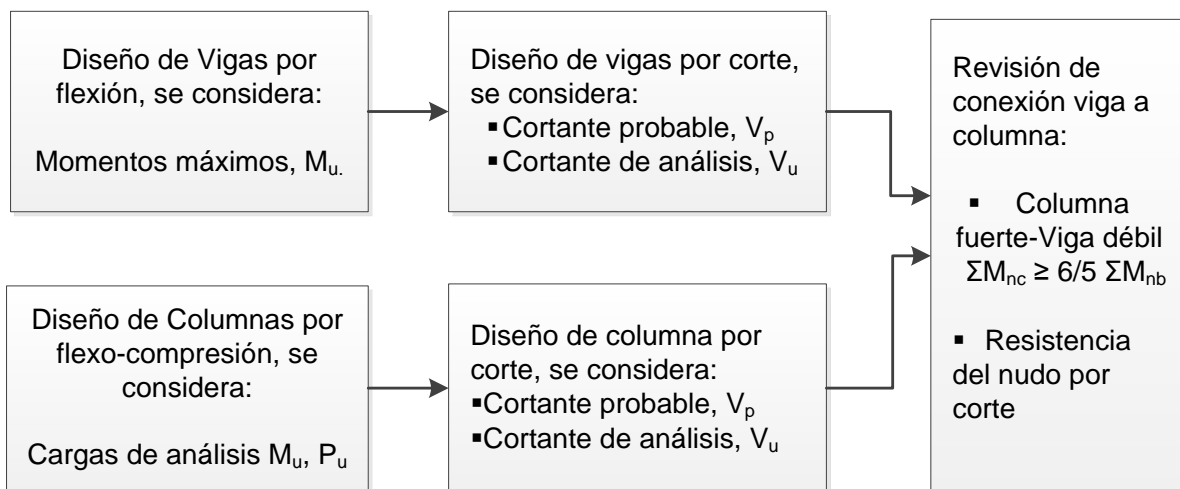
Diseño de Vigas por flexión, se considera:

Momentos máximos, $M_{u.}$

Diseño de vigas por corte, se considera:
▪ Cortante probable, $V_p$
▪ Cortante de análisis, $V_u$

Revisión de conexión viga a columna:

▪ Columna fuerte-Viga débil $\Sigma M_{nc} \geq 6/5\ \Sigma M_{nb}$

▪ Resistencia del nudo por corte

Diseño de Columnas por flexo-compresión, se considera:

Cargas de análisis $M_u$, $P_u$

Diseño de columna por corte, se considera:
▪ Cortante probable, $V_p$
▪ Cortante de análisis, $V_u$